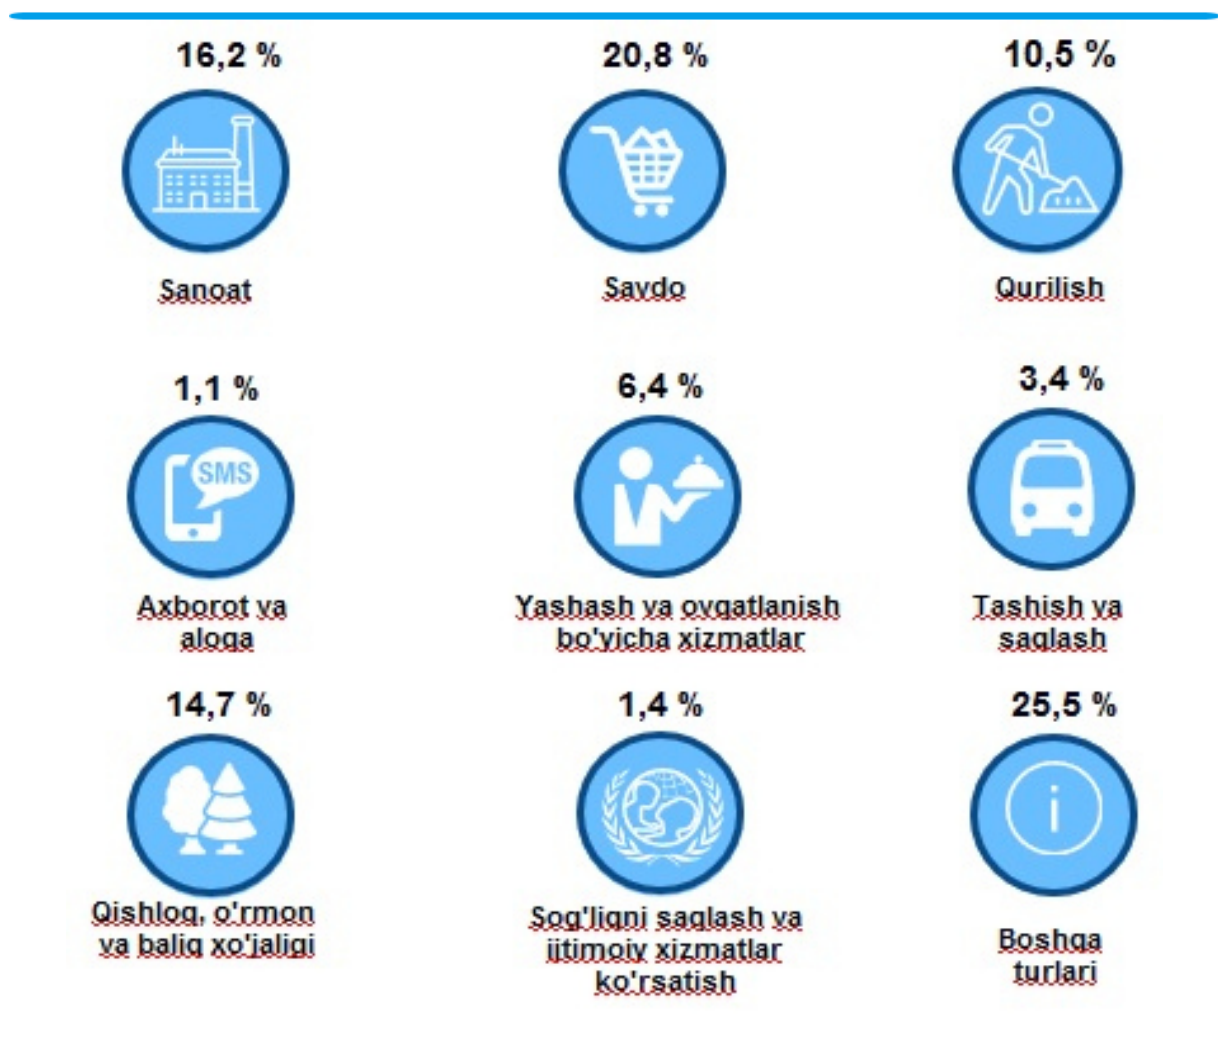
16,2 %

Sanoat

20,8 %

Savdo

10,5 %

Qurilish

1,1 %

SMS

Axborot va aloqa

6,4 %

Yashash va ovqatlanish bo'yicha xizmatlar

3,4 %

Tashish va saqlash

14,7 %

Qishloq, o'rmon va baliq xo'jaligi

1,4 %

Sog'liqni saqlash va ijtimoiy xizmatlar ko'rsatish

25,5 %

Boshqa turlari